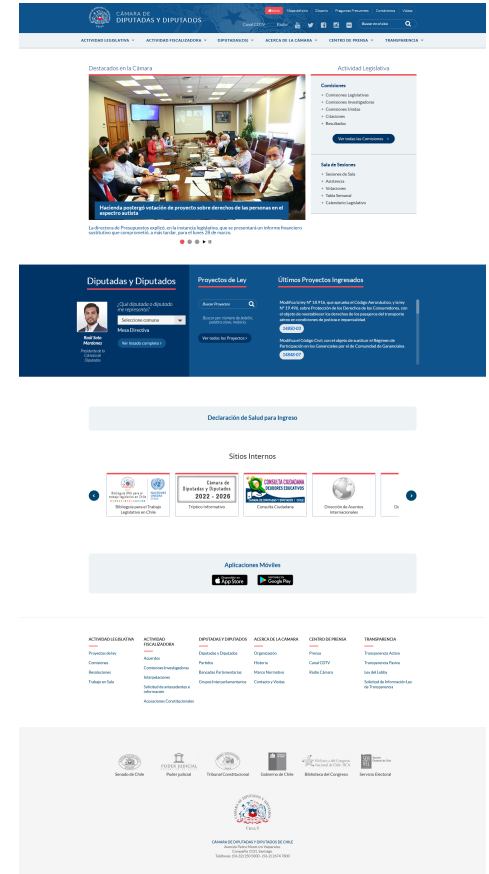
CÁMARA DE DIPUTADAS Y DIPUTADOS

Inicio | Mapa del sitio | Glosario | Preguntas Frecuentes | Contáctenos | Videos

Canal CDTV | Radio

Buscar en el sitio

ACTIVIDAD LEGISLATIVA | ACTIVIDAD FISCALIZADORA | DIPUTADAS/OS | ACERCA DE LA CÁMARA | CENTRO DE PRENSA | TRANSPARENCIA

Destacados en la Cámara

Hacienda postergó votación de proyecto sobre derechos de las personas en el espectro autista

La directora de Presupuestos explicó, en la instancia legislativa, que se presentará un informe financiero sustitutivo que comprometió, a más tardar, para el lunes 28 de marzo.

Actividad Legislativa

Comisiones
Comisiones Legislativas
Comisiones Investigadoras
Comisiones Unidas
Citaciones
Resultados

Ver todas las Comisiones

Sala de Sesiones
Sesiones de Sala
Asistencia
Votaciones
Tabla Semanal
Calendario Legislativo

Diputadas y Diputados

¿Qué diputado o diputada me representa?

Seleccione comuna

Mesa Directiva

Raúl Soto Mardones

Presidente de la Cámara de Diputados

Ver listado completo

Proyectos de Ley

Buscar Proyecto

Buscar por número de boletín, palabra clave, materia

Ver todos los Proyectos

Últimos Proyectos Ingresados

Modifica la ley N° 18.916, que aprueba el Código Aeronáutico, y la ley N° 19.496, sobre Protección de los Derechos de los Consumidores, con el objeto de resguardar los derechos de los pasajeros del transporte aéreo en condiciones de justicia e imparcialidad

14860-03

Modifica el Código Civil, con el objeto de excluir el Régimen de Participación en los Gananciales por el de Comunidad de Gananciales

14860-07

Declaración de Salud para Ingreso

Sitios Internos

Biblioteca para el Trabajo Legislativo en Chile

Cámara de Diputadas y Diputados 2022 - 2026
Tríptico Informativo

CONSULTA CIUDADANA DEBERES EDUCATIVOS
Consulta Ciudadana

Dirección de Asuntos Internacionales

Aplicaciones Móviles

App Store

Google Play

ACTIVIDAD LEGISLATIVA
Proyectos de ley
Comisiones
Resoluciones
Trabajo en Sala

ACTIVIDAD FISCALIZADORA
Acuerdos
Comisiones Investigadoras
Interpelaciones
Solicitud de antecedentes e información
Acusaciones Constitucionales

DIPUTADAS Y DIPUTADOS
Diputadas y Diputados
Partidos
Bancadas Parlamentarias
Grupos Interparlamentarios

ACERCA DE LA CÁMARA
Organización
Historia
Marco Normativo
Contacto y Visitas

CENTRO DE PRENSA
Prensa
Canal CDTV
Radio Cámara

TRANSPARENCIA
Transparencia Activa
Transparencia Pasiva
Ley del Lobby
Solicitud de Información Ley de Transparencia

Senado de Chile | Poder Judicial | Tribunal Constitucional | Gobierno de Chile | Biblioteca del Congreso | Servicio Electoral

CÁMARA DE DIPUTADAS Y DIPUTADOS DE CHILE
Avenida Pedro Montt s/n Valparaíso
Compañía 1131, Santiago
Teléfono: (56-32) 250 5000 - (56-2) 2674 7000